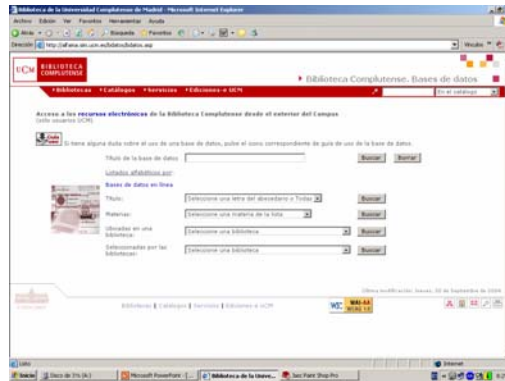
Biblioteca de la Universidad Complutense de Madrid - Microsoft Internet Explorer

Archivo Edición Ver Favoritos Herramientas Ayuda

Atrás Búsqueda Favoritos

Dirección http://alfama.sim.ucm.es/bdatos/bdatos.asp

Vínculos

UCM BIBLIOTECA COMPLUTENSE

Biblioteca Complutense. Bases de datos

Bibliotecas Catálogos Servicios Ediciones e UCM

En el catálogo

Acceso a los recursos electrónicos de la Biblioteca Complutense desde el exterior del Campus (sólo usuarios UCM)

Si tiene alguna duda sobre el uso de una base de datos, pulse el icono correspondiente de guía de uso de la base de datos.

Título de la base de datos

Buscar Borrar

Listados alfabéticos por:

Bases de datos en línea

Título: Seleccione una letra del abecedario o Todas Buscar

Materias: Seleccione una materia de la lista Buscar

Ubicadas en una biblioteca: Seleccione una biblioteca Buscar

Seleccionadas por las bibliotecas: Seleccione una biblioteca Buscar

Última modificación: Jueves, 28 de Septiembre de 2006

Bibliotecas | Catálogos | Servicios | Ediciones e UCM

W3C WAI-AA WCAG 1.0

Listo

Internet

Inicio Disco de 3½ (A:) Microsoft PowerPoint - [...] Biblioteca de la Unive... Jasc Paint Shop Pro